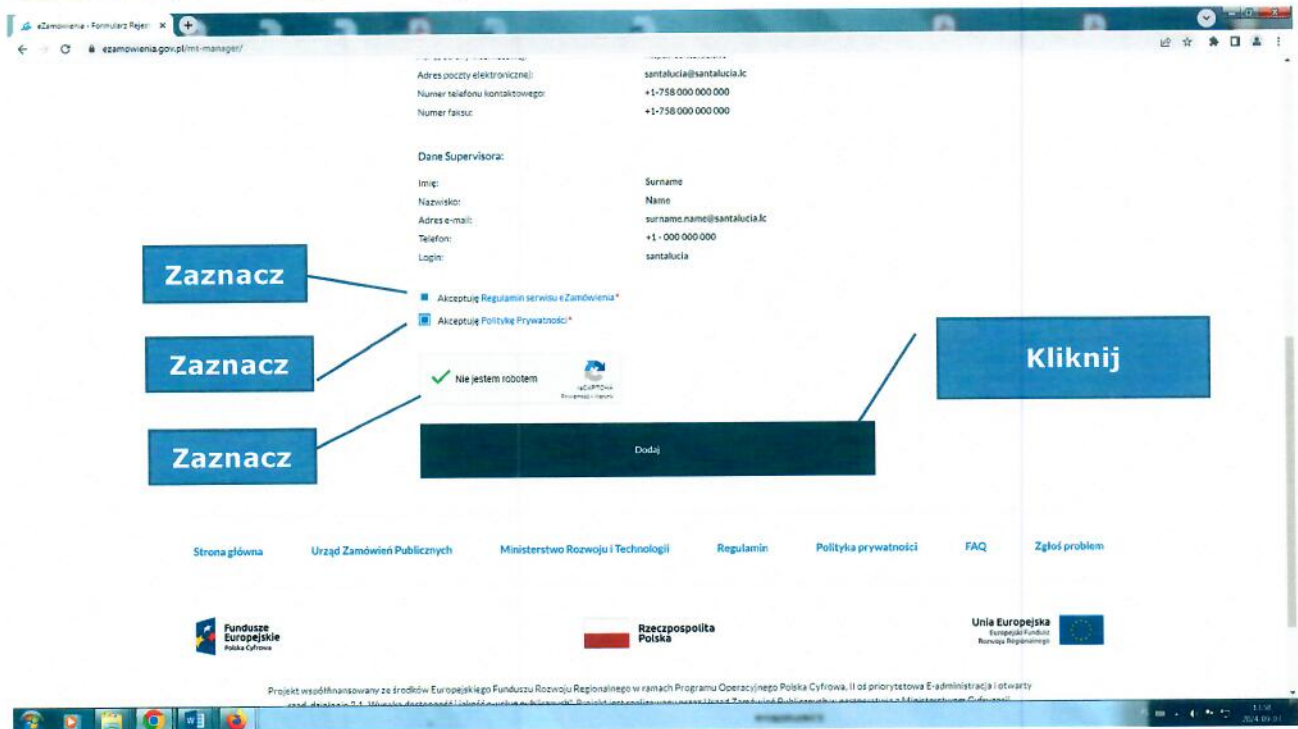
eZamowienia - Formularz Rejes ×

ezamowienia.gov.pl/mt-manager/

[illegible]

Adres poczty elektronicznej: santalucia@santalucia.lc
Numer telefonu kontaktowego: +1-758 000 000 000
Numer faksu: +1-758 000 000 000

Dane Supervisora:

Imię: Surname
Nazwisko: Name
Adres e-mail: surname.name@santalucia.lc
Telefon: +1 - 000 000 000
Login: santalucia

Zaznacz

Akceptuję Regulamin serwisu e-Zamówienia*

Zaznacz

Akceptuję Politykę Prywatności*

Kliknij

Nie jestem robotem

reCAPTCHA
Prywatność - Warunki

Zaznacz

Dodaj

Strona główna Urząd Zamówień Publicznych Ministerstwo Rozwoju i Technologii Regulamin Polityka prywatności FAQ Zgłoś problem

Fundusze Europejskie Polska Cyfrowa

Rzeczpospolita Polska

Unia Europejska Europejski Fundusz Rozwoju Regionalnego

Projekt współfinansowany ze środków Europejskiego Funduszu Rozwoju Regionalnego w ramach Programu Operacyjnego Polska Cyfrowa, II oś priorytetowa E-administracja i otwarty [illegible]

11:58
2024-09-01